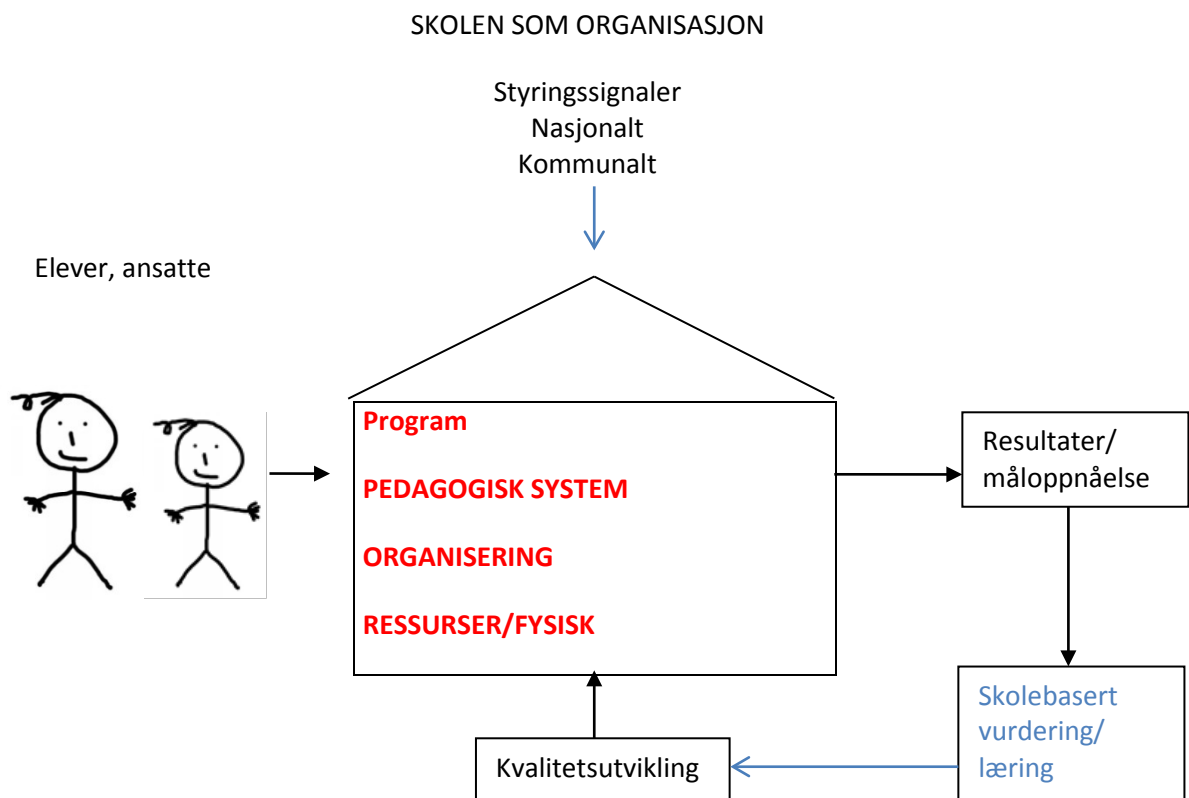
SKOLEN SOM ORGANISASJON

Styringssignaler
Nasjonalt
Kommunalt

Elever, ansatte

Program

PEDAGOGISK SYSTEM

ORGANISERING

RESSURSER/FYSISK

Resultater/ måloppnåelse

Skolebasert vurdering/ læring

Kvalitetsutvikling